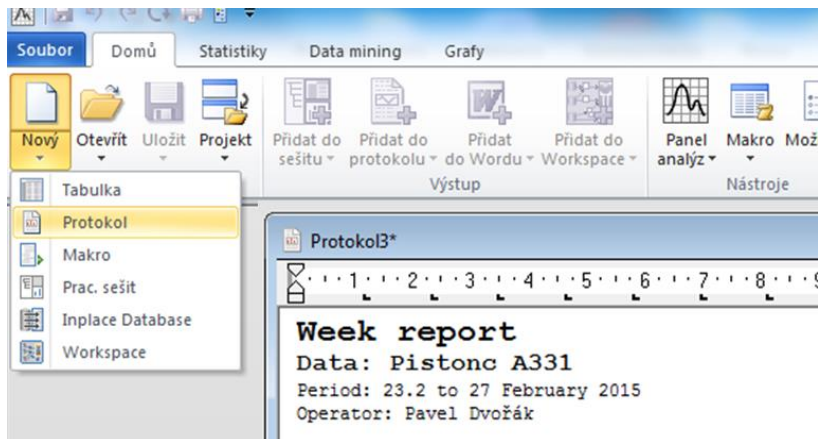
Soubor Domů Statistiky Data mining Grafy

Nový Otevřít Uložit Projekt Přidat do sešitu Přidat do protokolu Přidat do Wordu Přidat do Workspace Panel analýz Makro Mož

Výstup Nástroje

Tabulka
Protokol
Makro
Prac. sešit
Inplace Database
Workspace

Protokol3*

1 2 3 4 5 6 7 8

Week report
Data: Pistonc A331
Period: 23.2 to 27 February 2015
Operator: Pavel Dvořák